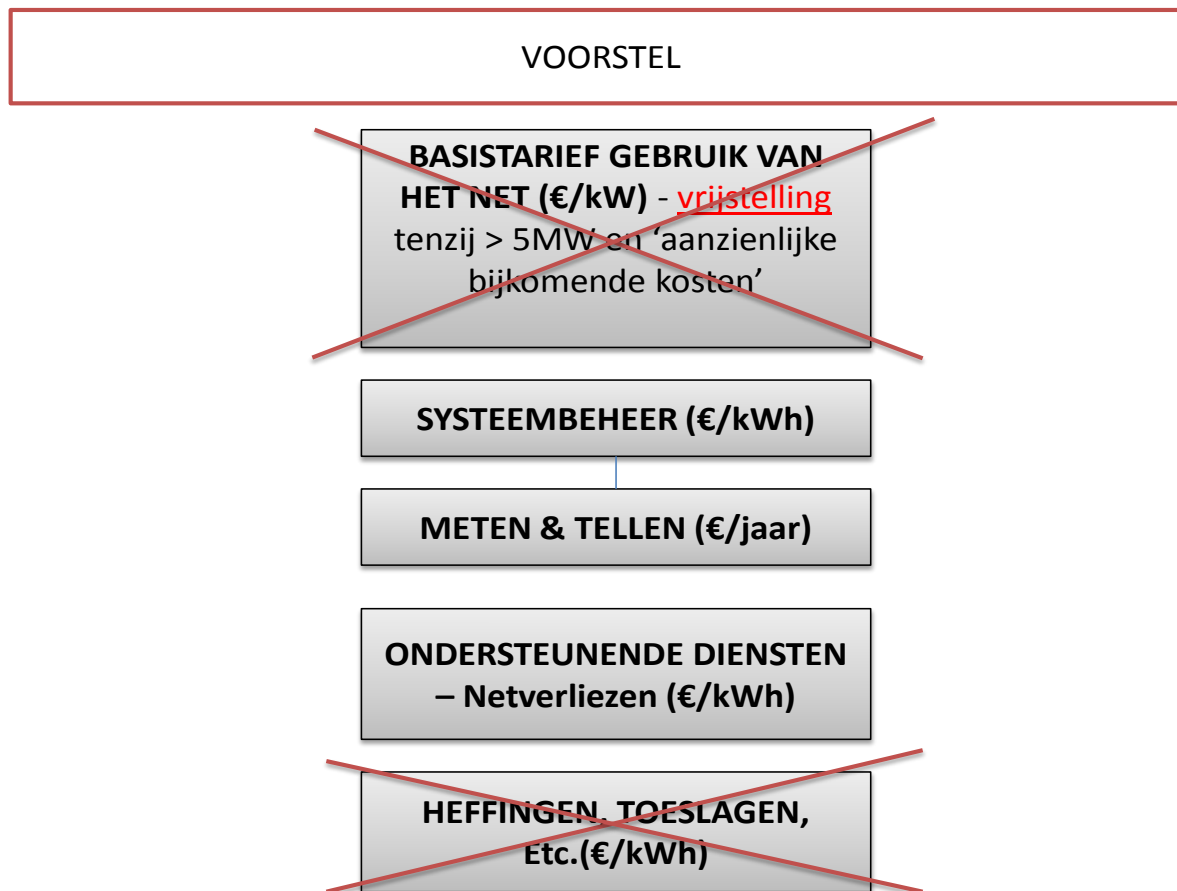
VOORSTEL

BASISTARIEF GEBRUIK VAN HET NET (€/kW) - vrijstelling tenzij > 5MW en 'aanzienlijke bijkomende kosten'

SYSTEEMBEHEER (€/kWh)

METEN & TELLEN (€/jaar)

ONDERSTEUNENDE DIENSTEN – Netverliezen (€/kWh)

HEFFINGEN, TOESLAGEN, Etc.(€/kWh)